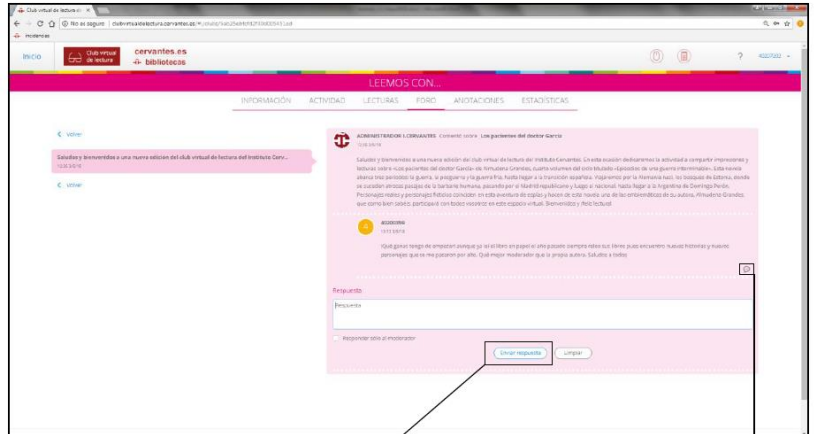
Club virtual de lectura ×

No es seguro | clubvirtualdelectura.cervantes.es/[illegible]

Inicio

Club virtual de lectura

cervantes.es bibliotecas

?

LEEMOS CON...

INFORMACIÓN ACTIVIDAD LECTURAS FORO ANOTACIONES ESTADÍSTICAS

Volver

Saludos y bienvenidos a una nueva edición del club virtual de lectura del Instituto Cerv...

Unirse

ADMINISTRADOR 1 CERVANTES Comentó sobre Los pacientes del doctor García

Saludos y bienvenidos a una nueva edición del club virtual de lectura del Instituto Cervantes. En esta ocasión dedicaremos la actividad a compartir impresiones y lecturas sobre «Los pacientes del doctor García» de Almudena Grandes, cuarto volumen del ciclo titulado «Episodios de una guerra interminable». Esta novela abarca tres periodos: la guerra, la posguerra y la guerra fría, hasta llegar a la transición española. Viajaremos por la Memoria real, los bosques de Galicia, donde se suceden ilustres pasajes de la barbarie humana, pasando por el Madrid republicano y luego el nacional, hasta llegar a la Argentina de Domingo Perón. Personajes reales y personajes ficticios coinciden en esta aventura de espías y huidas de una novela, una de las emblemáticas de su autora, Almudena Grandes, que como bien sabéis, participará con todos vosotros en este espacio virtual. ¡Bienvenidos y feliz lectura!

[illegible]

¡Qué ganas tengo de empezar! aunque ya leí el libro en papel el año pasado siempre releo los libros pues encuentro nuevas historias y nuevos personajes que se me pasaron por alto. Qué mejor moderador que la propia autora. Saludos a todos

Respuesta

Respuesta

Responder sólo al Moderador

Enviar respuesta Limpiar